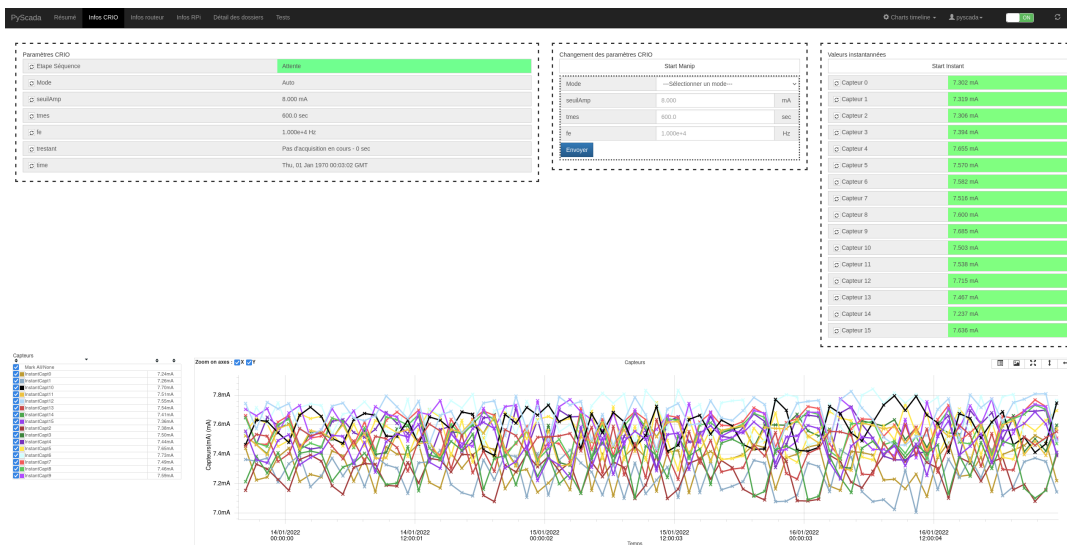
PyScada Résumé Infos CRIO Infos routeur Infos RPi Détail des dossiers Tests

Charts timeline pyscada ON

Paramètres CRIO

| | |
|---|---|
| Etape Séquence | Attente |
| Mode | Auto |
| seuilAmp | 8.000 mA |
| tmes | 600.0 sec |
| fe | 1.000e+4 Hz |
| trestant | Pas d'acquisition en cours - 0 sec |
| time | Thu, 01 Jan 1970 00:03:02 GMT |

Changement des paramètres CRIO

Start Manip

| | | |
|---|---|---|
| Mode | ---Sélectionner un mode--- | |
| seuilAmp | 8.000 | mA |
| tmes | 600.0 | sec |
| fe | 1.000e+4 | Hz |

Envoyer

Valeurs instantannées

Start Instant

| | |
|---|---|
| Capteur 0 | 7.302 mA |
| Capteur 1 | 7.319 mA |
| Capteur 2 | 7.306 mA |
| Capteur 3 | 7.394 mA |
| Capteur 4 | 7.655 mA |
| Capteur 5 | 7.570 mA |
| Capteur 6 | 7.562 mA |
| Capteur 7 | 7.518 mA |
| Capteur 8 | 7.600 mA |
| Capteur 9 | 7.685 mA |
| Capteur 10 | 7.503 mA |
| Capteur 11 | 7.538 mA |
| Capteur 12 | 7.715 mA |
| Capteur 13 | 7.467 mA |
| Capteur 14 | 7.237 mA |
| Capteur 15 | 7.636 mA |

Capteurs

Mark All/None

| | |
|---|---|
| InstantCapt0 | 7.24mA |
| InstantCapt1 | 7.26mA |
| InstantCapt10 | 7.70mA |
| InstantCapt11 | 7.51mA |
| InstantCapt12 | 7.55mA |
| InstantCapt13 | 7.54mA |
| InstantCapt14 | 7.41mA |
| InstantCapt15 | 7.36mA |
| InstantCapt2 | 7.39mA |
| InstantCapt3 | 7.52mA |
| InstantCapt4 | 7.44mA |
| InstantCapt5 | 7.66mA |
| InstantCapt6 | 7.73mA |
| InstantCapt7 | 7.48mA |
| InstantCapt8 | 7.46mA |
| InstantCapt9 | 7.59mA |

Zoom on axes : X Y

Capteurs

Capteurs (mA) (mA)

7.8mA
7.6mA
7.4mA
7.2mA
7.0mA

14/01/2022 00:00:00
14/01/2022 12:00:01
15/01/2022 00:00:02
15/01/2022 12:00:03
16/01/2022 00:00:03
16/01/2022 12:00:04

Temps